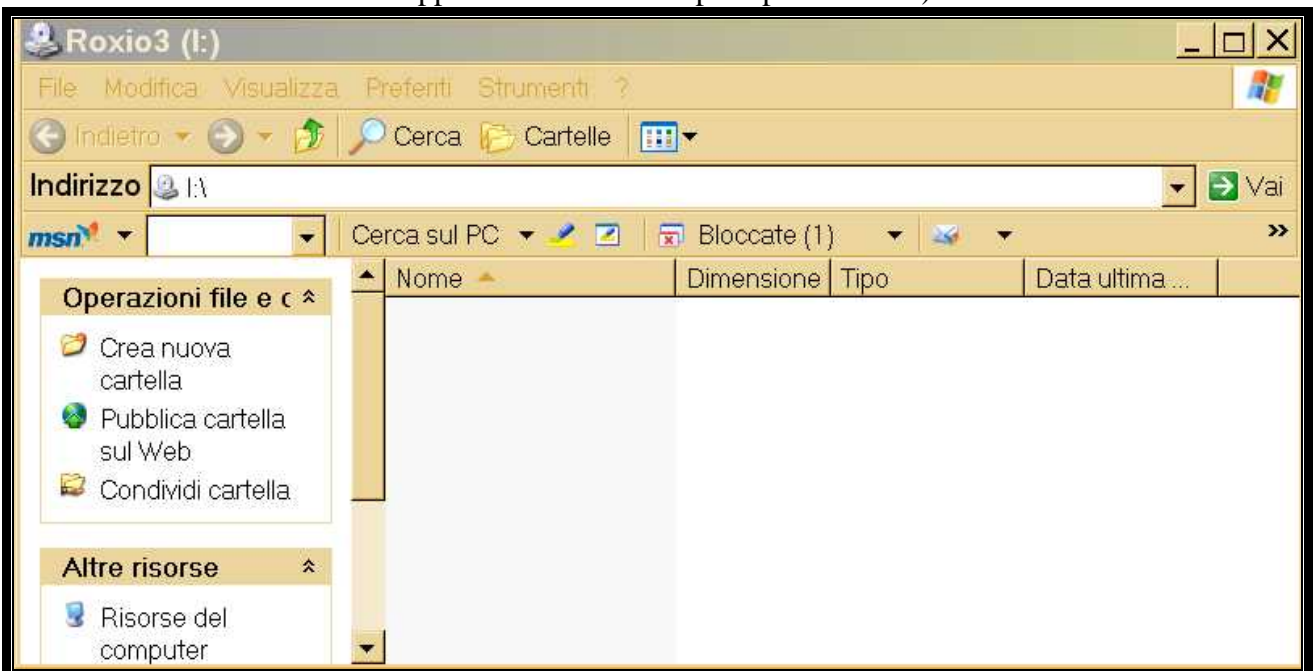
Roxio3 (I:)

File Modifica Visualizza Preferiti Strumenti ?

Indietro Cerca Cartelle

Indirizzo I:\

Vai

msn

Cerca sul PC

Bloccate (1)

Operazioni file e c

Crea nuova cartella

Pubblica cartella sul Web

Condividi cartella

Altre risorse

Risorse del computer

| Nome | Dimensione | Tipo | Data ultima ... |
|---|---|---|---|